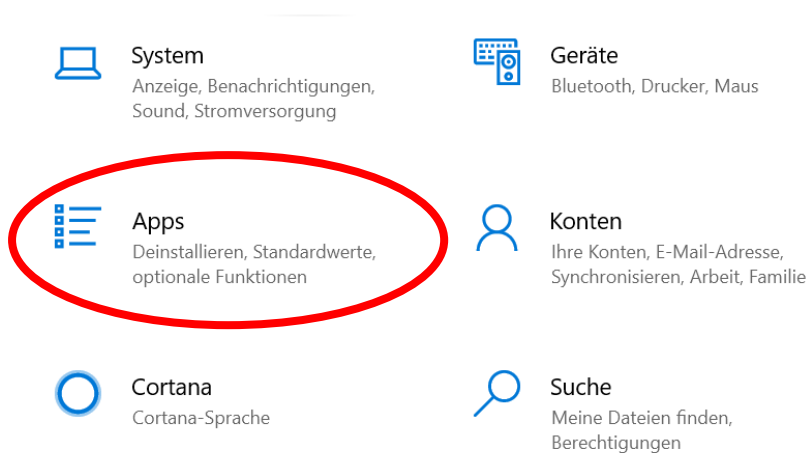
System
Anzeige, Benachrichtigungen, Sound, Stromversorgung

Geräte
Bluetooth, Drucker, Maus

Apps
Deinstallieren, Standardwerte, optionale Funktionen

Konten
Ihre Konten, E-Mail-Adresse, Synchronisieren, Arbeit, Familie

Cortana
Cortana-Sprache

Suche
Meine Dateien finden, Berechtigungen